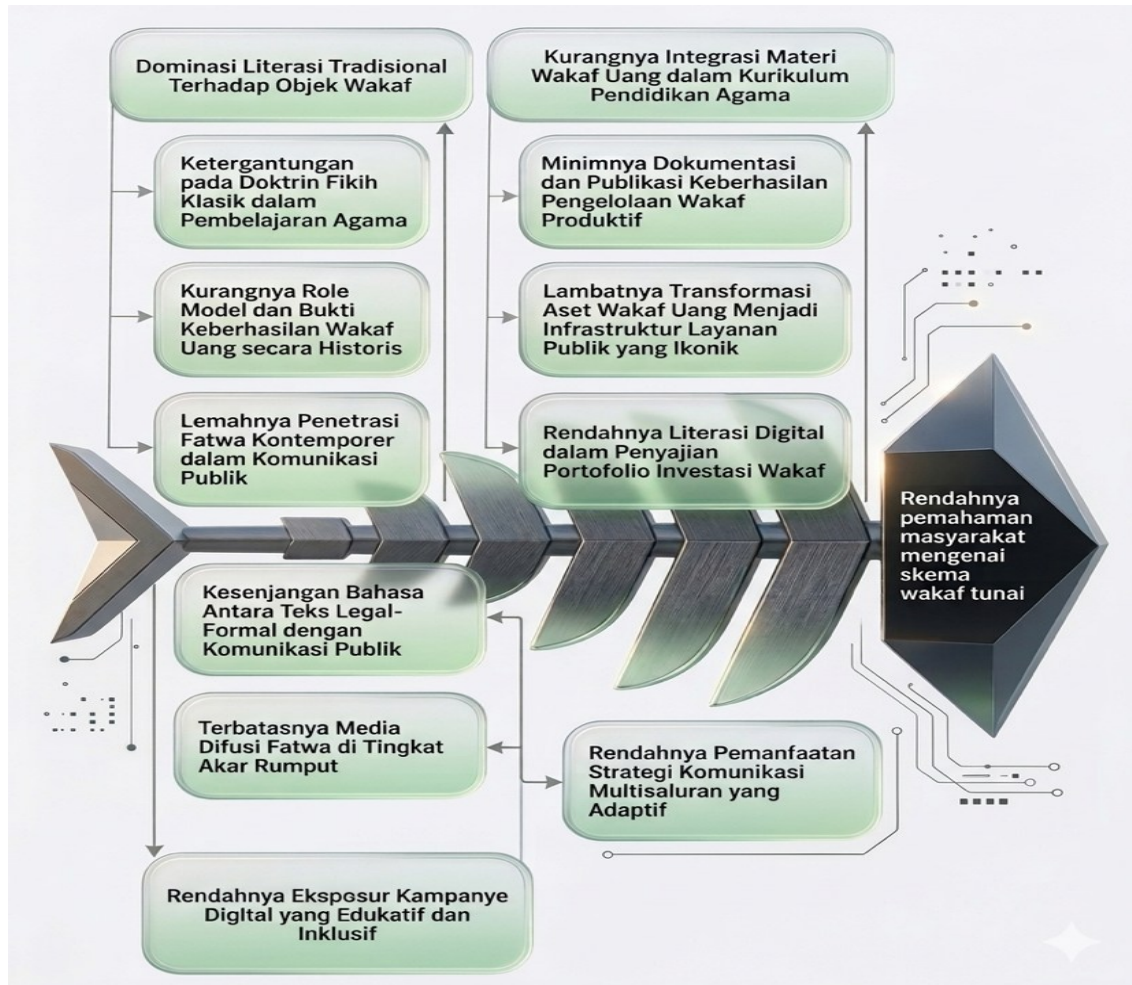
Dominasi Literasi Tradisional Terhadap Objek Wakaf

Ketergantungan pada Doktrin Fikih Klasik dalam Pembelajaran Agama

Kurangnya Role Model dan Bukti Keberhasilan Wakaf Uang secara Historis

Lemahnya Penetrasi Fatwa Kontemporer dalam Komunikasi Publik

Kurangnya Integrasi Materi Wakaf Uang dalam Kurikulum Pendidikan Agama

Minimnya Dokumentasi dan Publikasi Keberhasilan Pengelolaan Wakaf Produktif

Lambatnya Transformasi Aset Wakaf Uang Menjadi Infrastruktur Layanan Publik yang Ikonik

Rendahnya Literasi Digital dalam Penyajian Portofolio Investasi Wakaf

Rendahnya pemahaman masyarakat mengenai skema wakaf tunai

Kesenjangan Bahasa Antara Teks Legal-Formal dengan Komunikasi Publik

Terbatasnya Media Difusi Fatwa di Tingkat Akar Rumput

Rendahnya Pemanfaatan Strategi Komunikasi Multisaluran yang Adaptif

Rendahnya Eksposur Kampanye Digital yang Edukatif dan Inklusif